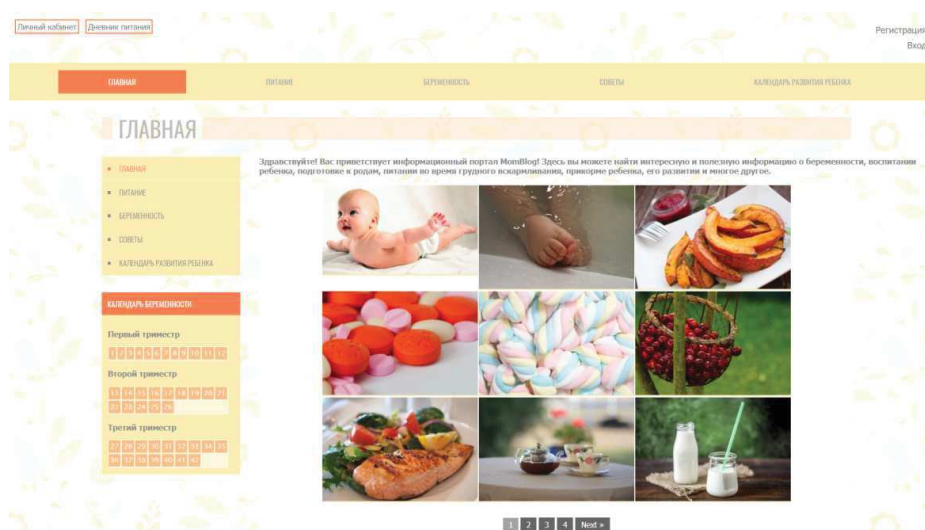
Личный кабинет Дневник питания

Регистрация
Вход

ГЛАВНАЯ ПИТАНИЕ БЕРЕМЕННОСТЬ СОВЕТЫ КАЛЕНДАРЬ РАЗВИТИЯ РЕБЕНКА

ГЛАВНАЯ

ГЛАВНАЯ
ПИТАНИЕ
БЕРЕМЕННОСТЬ
СОВЕТЫ
КАЛЕНДАРЬ РАЗВИТИЯ РЕБЕНКА

КАЛЕНДАРЬ БЕРЕМЕННОСТИ

Первый триместр
1 2 3 4 5 6 7 8 9 10 11 12
Второй триместр
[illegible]
Третий триместр
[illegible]

Здравствуйте! Вас приветствует информационный портал MomBlog! Здесь вы можете найти интересную и полезную информацию о беременности, воспитании ребенка, подготовке к родам, питании во время грудного вскармливания, прикорме ребенка, его развитии и многое другое.

1 2 3 4 Next »